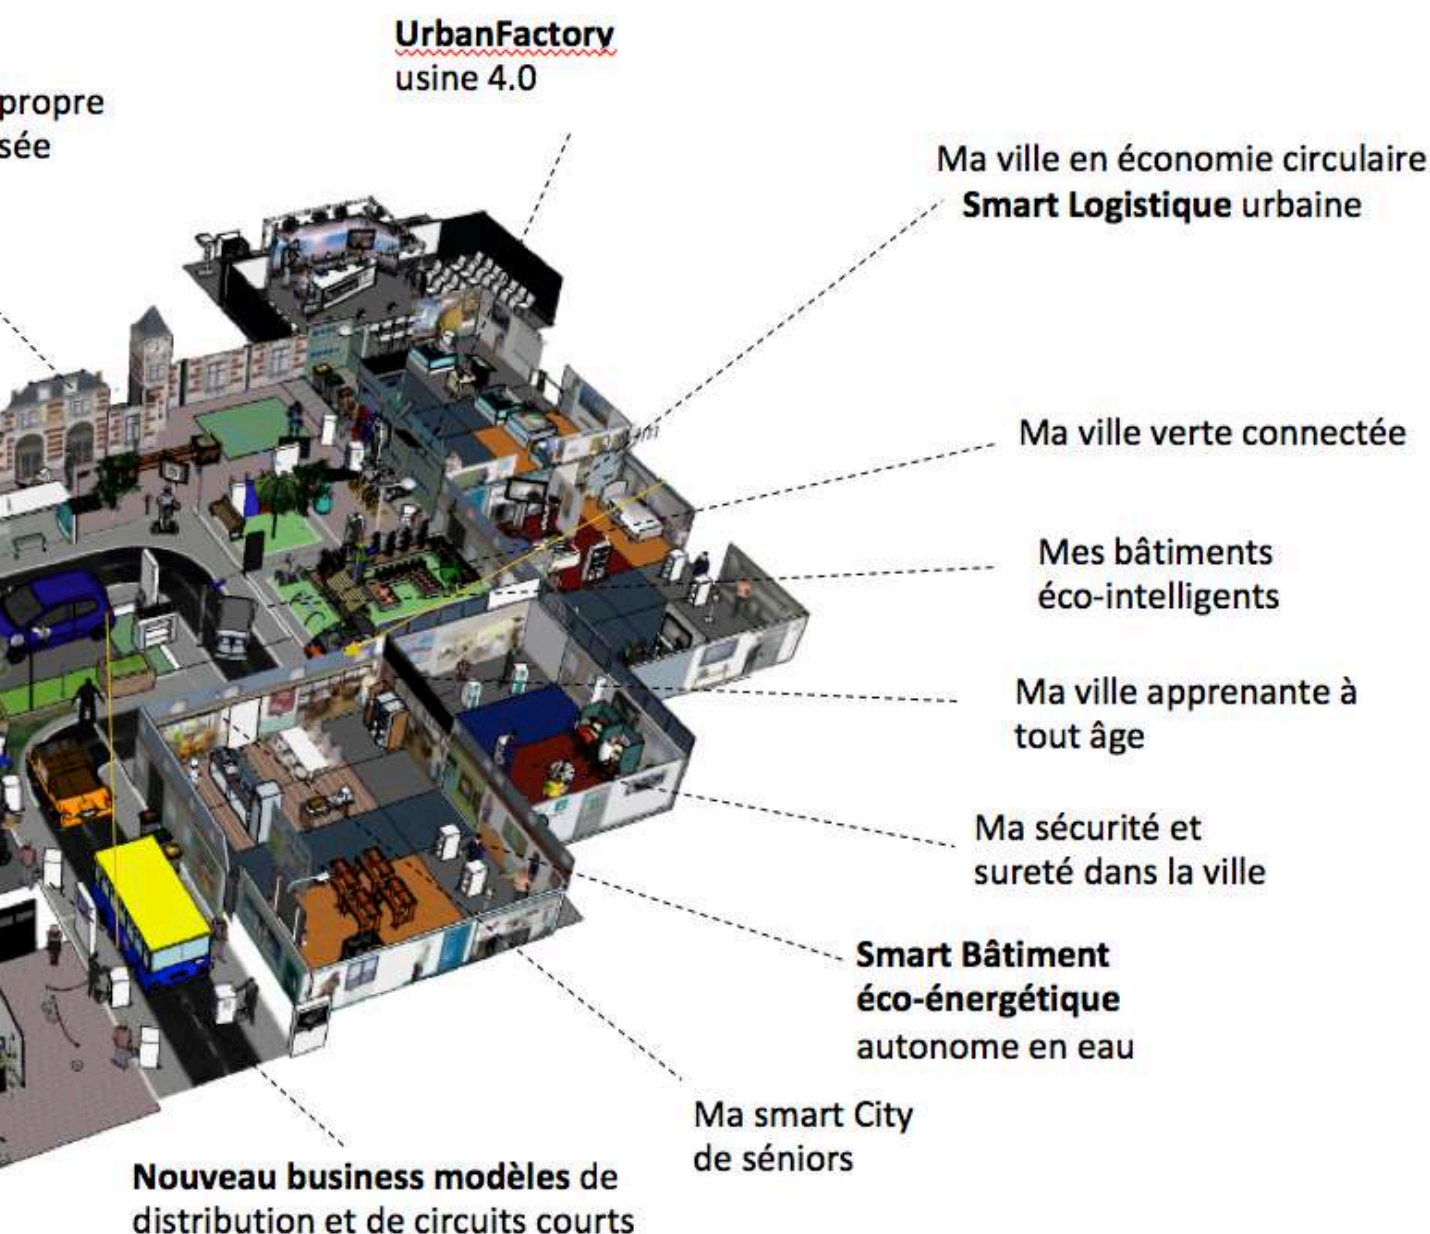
propre
sée

**UrbanFactory**
usine 4.0

Ma ville en économie circulaire
**Smart Logistique** urbaine

Ma ville verte connectée

Mes bâtiments
éco-intelligents

Ma ville apprenante à
tout âge

Ma sécurité et
sureté dans la ville

**Smart Bâtiment**
**éco-énergétique**
autonome en eau

Ma smart City
de séniors

**Nouveau business modèles** de
distribution et de circuits courts